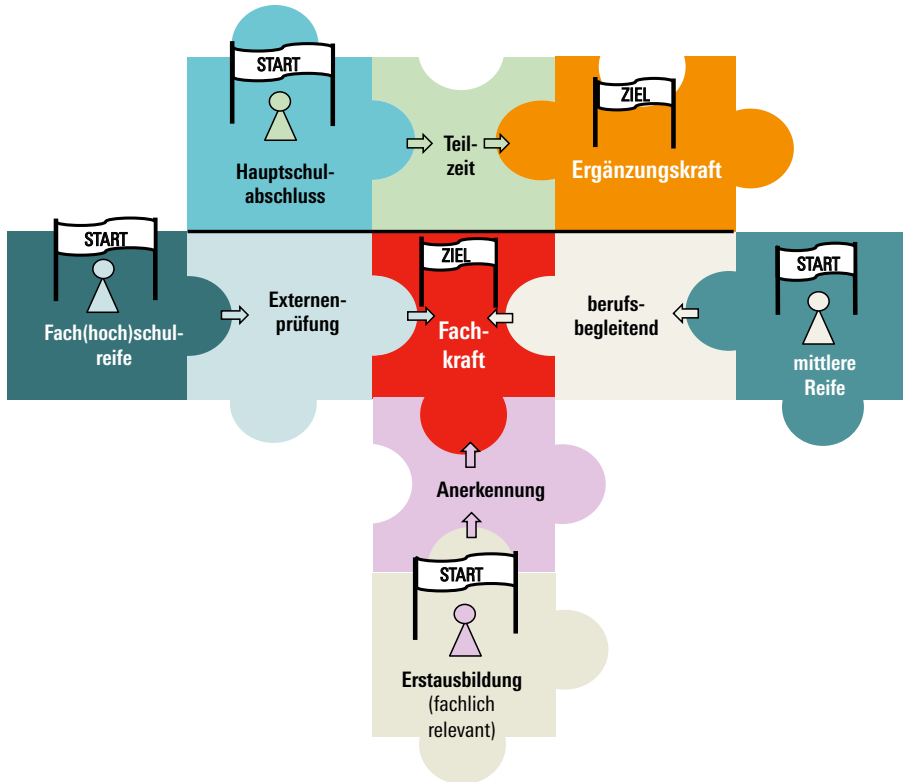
START

Hauptschulabschluss

Teilzeit

ZIEL

Ergänzungskraft

START

Fach(hoch)schulreife

Externenprüfung

ZIEL

Fachkraft

berufsbegleitend

START

mittlere Reife

Anerkennung

START

Erstausbildung (fachlich relevant)